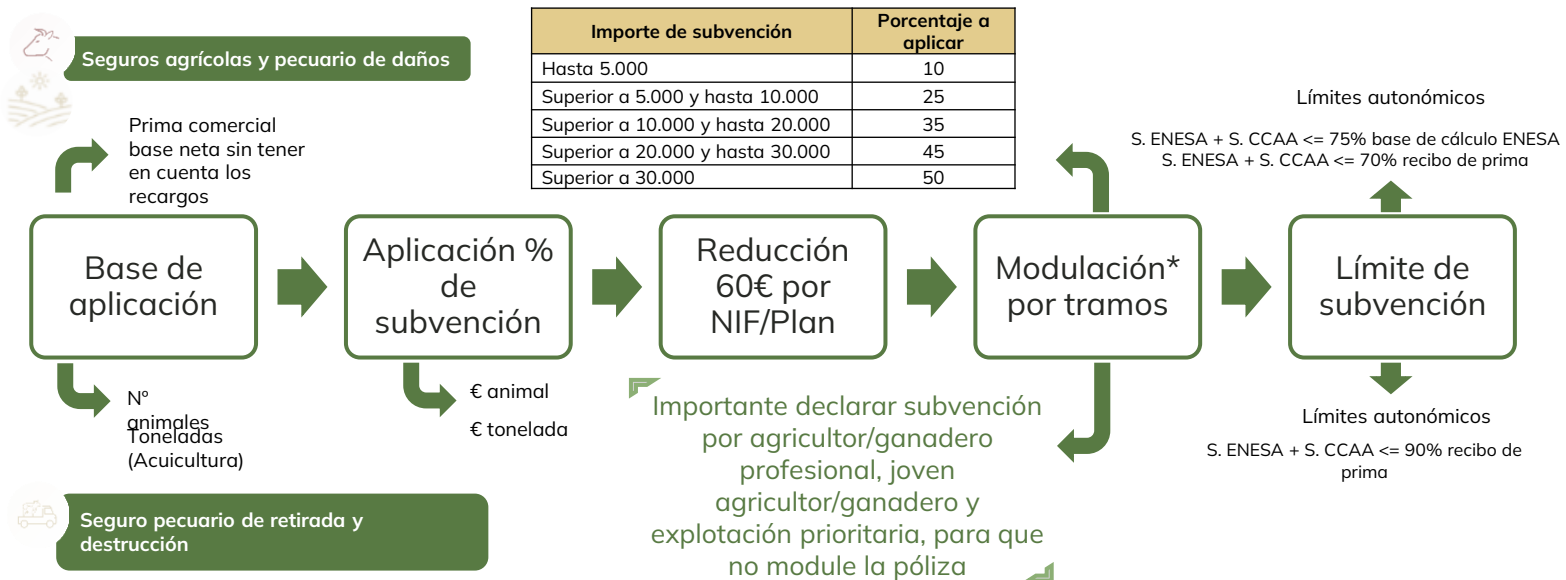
Seguros agrícolas y pecuario de daños

| Importe de subvención | Porcentaje a aplicar |
|---|---|
| Hasta 5.000 | 10 |
| Superior a 5.000 y hasta 10.000 | 25 |
| Superior a 10.000 y hasta 20.000 | 35 |
| Superior a 20.000 y hasta 30.000 | 45 |
| Superior a 30.000 | 50 |

Límites autonómicos

S. ENESA + S. CCAA <= 75% base de cálculo ENESA
S. ENESA + S. CCAA <= 70% recibo de prima

Prima comercial base neta sin tener en cuenta los recargos

Base de aplicación

Aplicación % de subvención

Reducción 60€ por NIF/Plan

Modulación* por tramos

Límite de subvención

Nº animales

Toneladas (Acuicultura)

€ animal

€ tonelada

Importante declarar subvención por agricultor/ganadero profesional, joven agricultor/ganadero y explotación prioritaria, para que no module la póliza

Límites autonómicos

S. ENESA + S. CCAA <= 90% recibo de prima

Seguro pecuario de retirada y destrucción